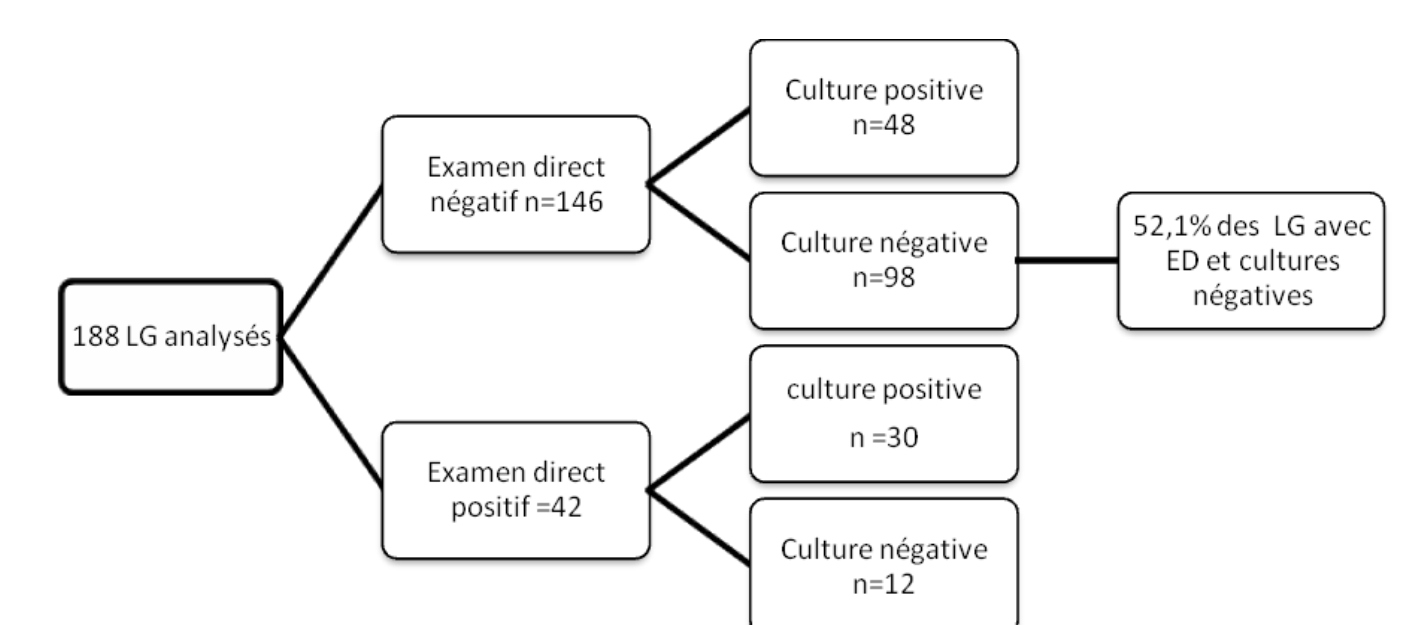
188 LG analysés

Examen direct négatif n=146

Culture positive n=48

Culture négative n=98

52,1% des LG avec ED et cultures négatives

Examen direct positif =42

culture positive

n =30

Culture négative n=12